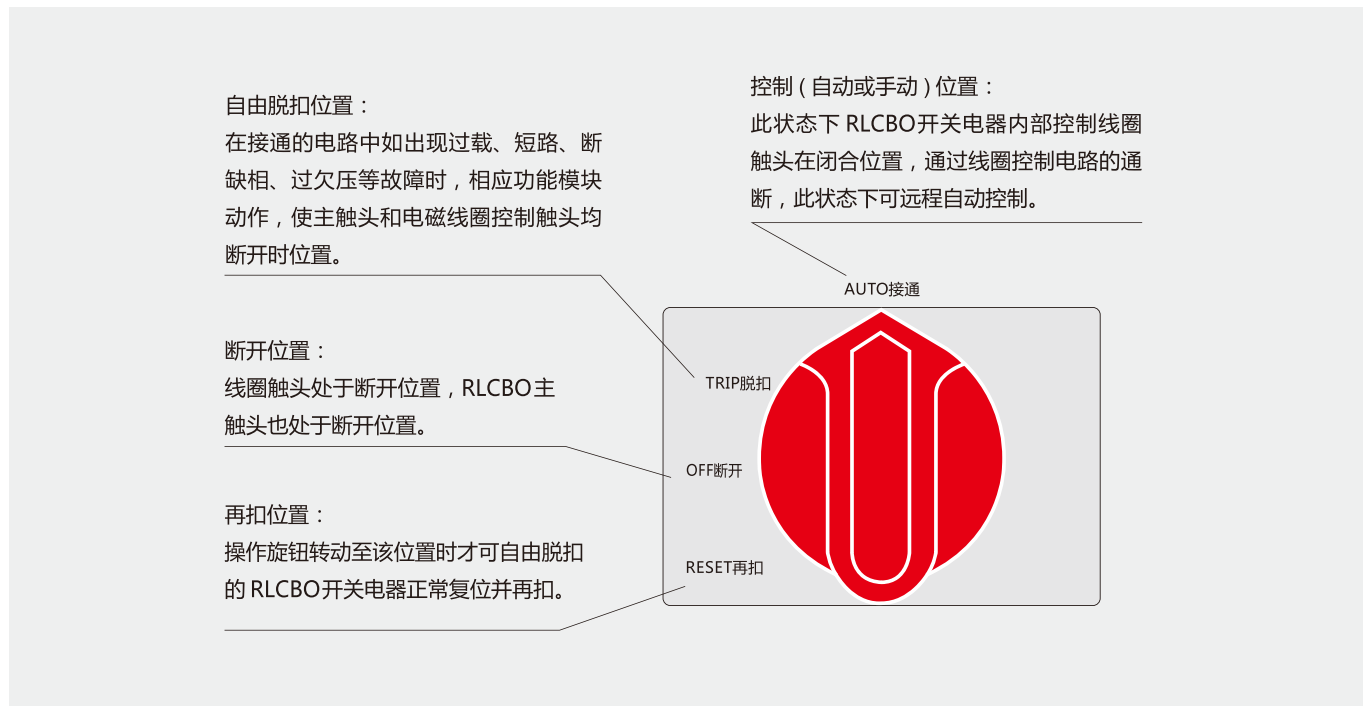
自由脱扣位置：
在接通的电路中如出现过载、短路、断缺相、过欠压等故障时，相应功能模块动作，使主触头和电磁线圈控制触头均断开时位置。

断开位置：
线圈触头处于断开位置，RLCBO主触头也处于断开位置。

再扣位置：
操作旋钮转动至该位置时才可自由脱扣的 RLCBO开关电器正常复位并再扣。

控制（自动或手动）位置：
此状态下 RLCBO开关电器内部控制线圈触头在闭合位置，通过线圈控制电路的通断，此状态下可远程自动控制。

AUTO接通

TRIP脱扣

OFF断开

RESET再扣